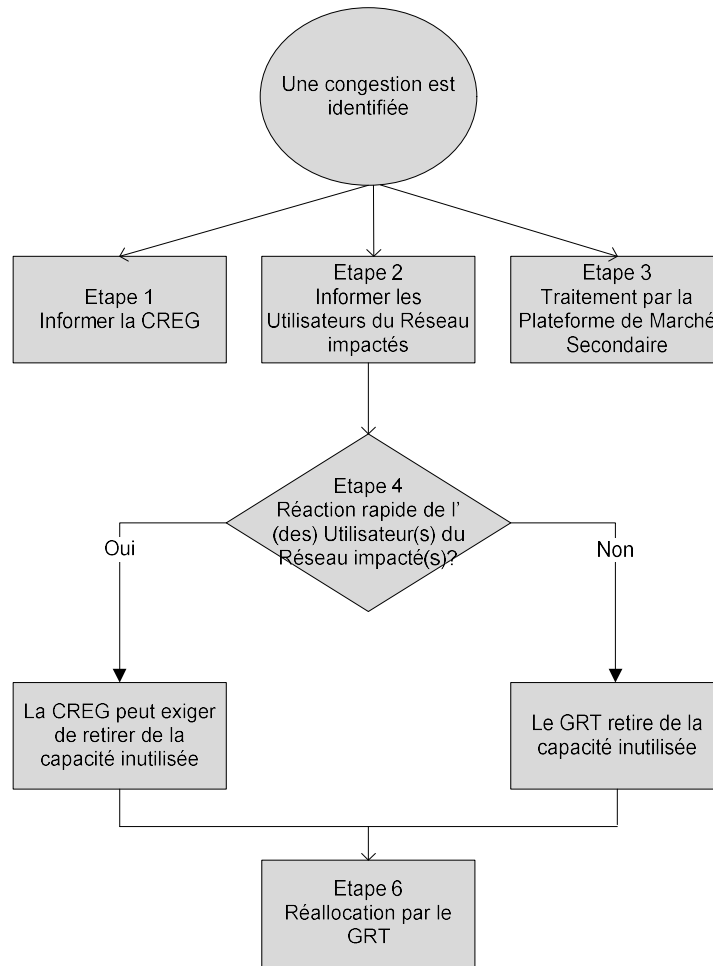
Une congestion est identifiée

Etape 1
Informer la CREG

Etape 2
Informer les Utilisateurs du Réseau impactés

Etape 3
Traitement par la Plateforme de Marché Secondaire

Etape 4
Réaction rapide de l' (des) Utilisateur(s) du Réseau impacté(s)?

Oui

Non

La CREG peut exiger de retirer de la capacité inutilisée

Le GRT retire de la capacité inutilisée

Etape 6
Réallocation par le GRT